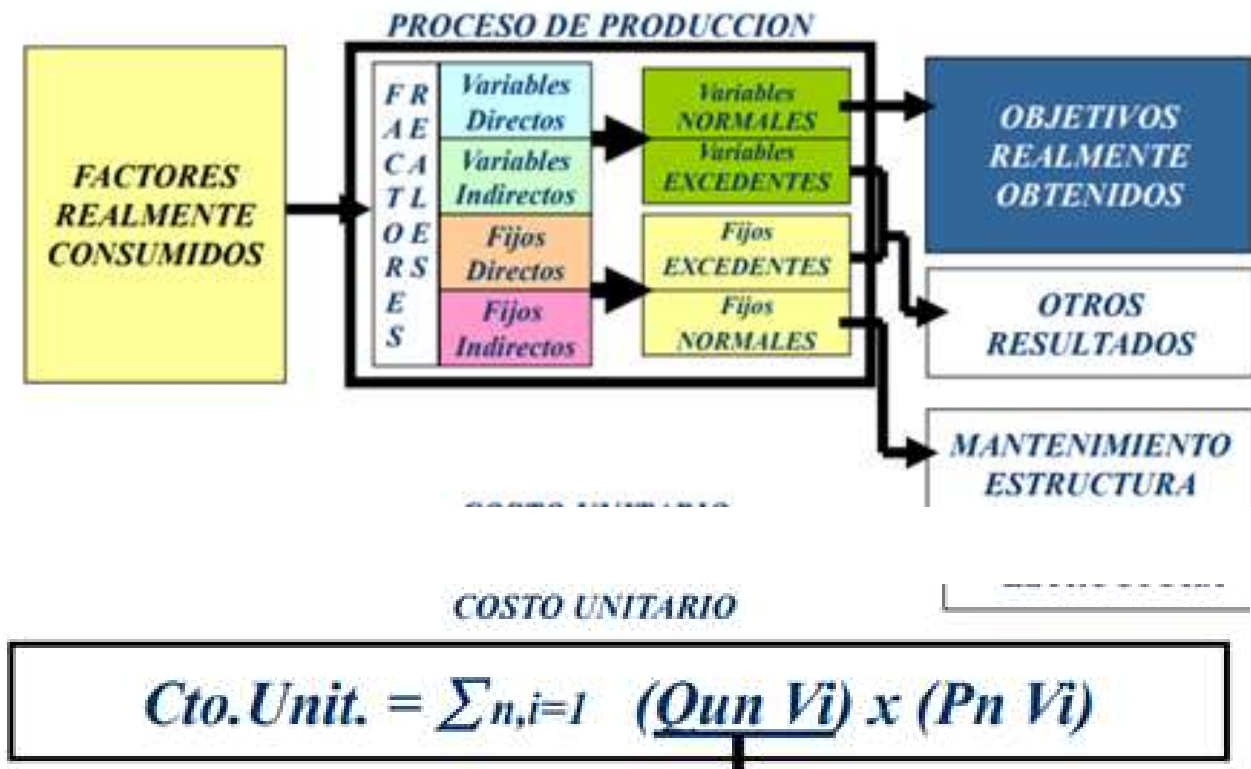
PROCESO DE PRODUCCION

FACTORES REALMENTE CONSUMIDOS

FACTORES REALES

Variables Directos

Variables Indirectos

Fijos Directos

Fijos Indirectos

Variables NORMALES

Variables EXCEDENTES

Fijos EXCEDENTES

Fijos NORMALES

OBJETIVOS REALMENTE OBTENIDOS

OTROS RESULTADOS

MANTENIMIENTO ESTRUCTURA

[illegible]

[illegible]

COSTO UNITARIO

$Cto.Unit. = \sum_{n,i=1} (Qun\ Vi) \times (Pn\ Vi)$